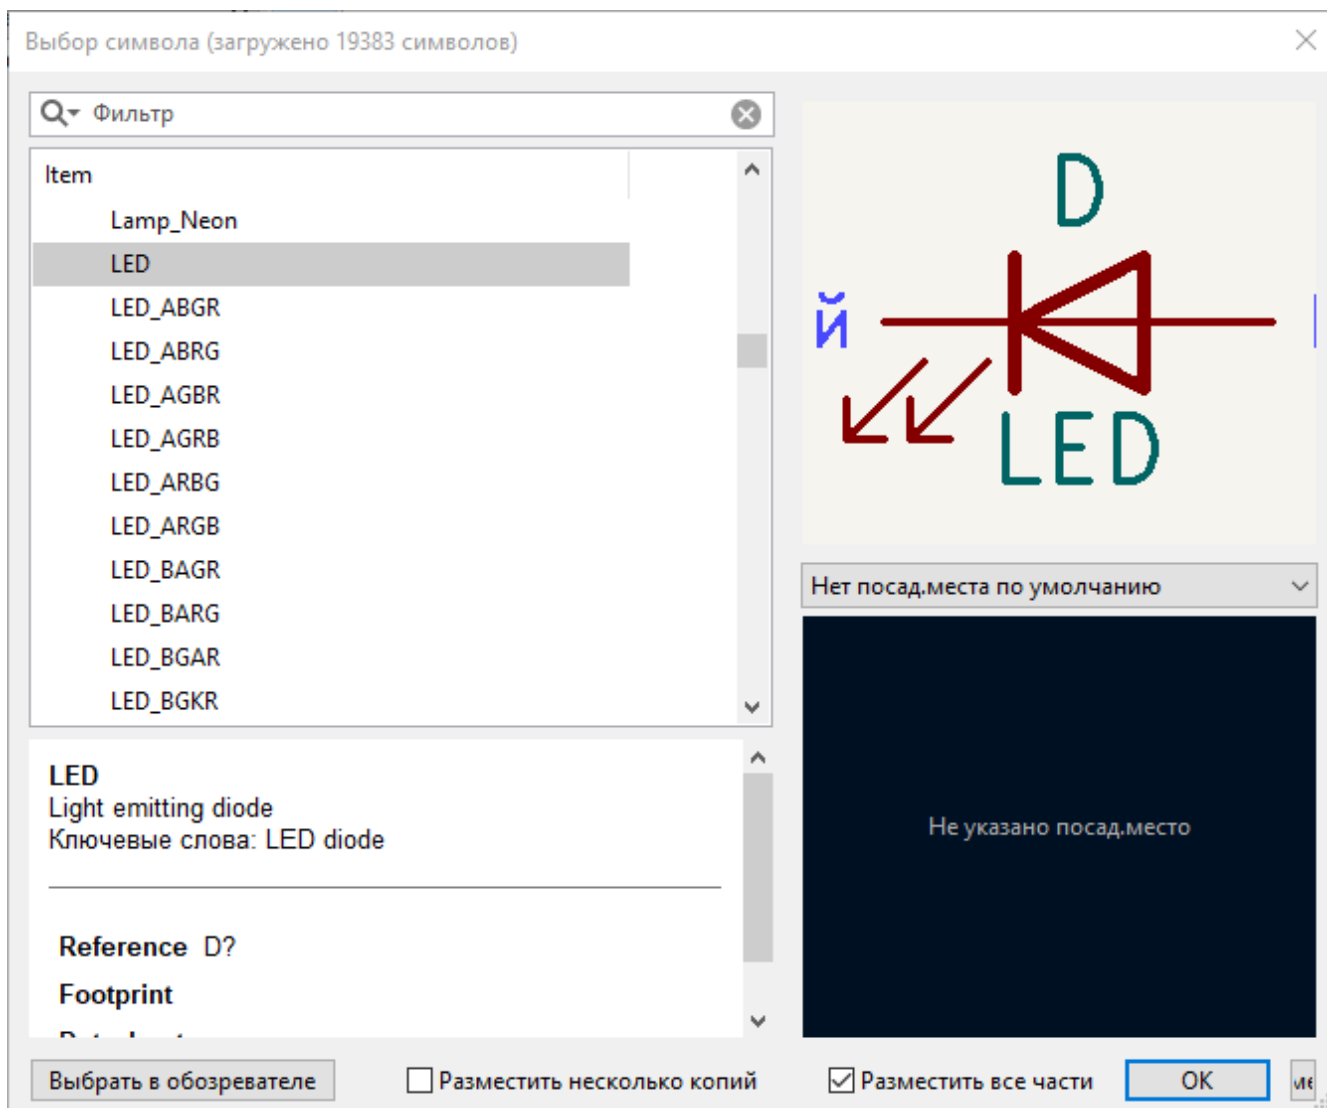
Выбор символа (загружено 19383 символов)

Фильтр

Item

Lamp_Neon

LED

LED_ABGR

LED_ABRG

LED_AGBR

LED_AGRB

LED_ARBG

LED_ARGB

LED_BAGR

LED_BARG

LED_BGAR

LED_BGKR

D

Й

LED

Нет посад.места по умолчанию

Не указано посад.место

LED
Light emitting diode
Ключевые слова: LED diode

Reference D?

Footprint

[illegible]

Выбрать в обозревателе

Разместить несколько копий

Разместить все части

OK

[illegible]